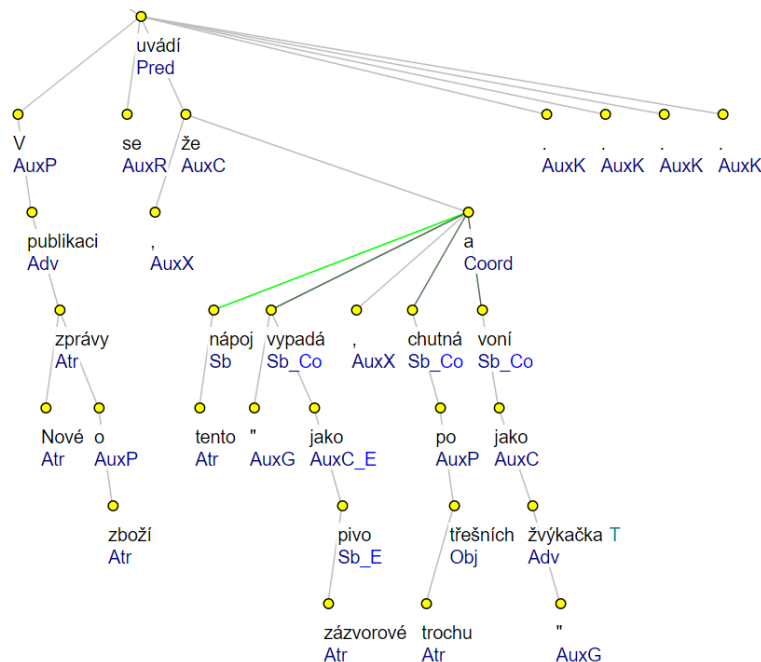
uvádí
Pred

V
AuxP

se
AuxR

že
AuxC

.
AuxK

.
AuxK

.
AuxK

.
AuxK

publikaci
Adv

,
AuxX

a
Coord

zprávy
Atr

nápoj
Sb

vypadá
Sb_Co

,
AuxX

chutná
Sb_Co

voní
Sb_Co

Nové
Atr

o
AuxP

tento
Atr

"
AuxG

jako
AuxC_E

po
AuxP

jako
AuxC

zboží
Atr

pivo
Sb_E

třešních
Obj

žvýkačka T
Adv

zázvorové
Atr

trochu
Atr

"
AuxG